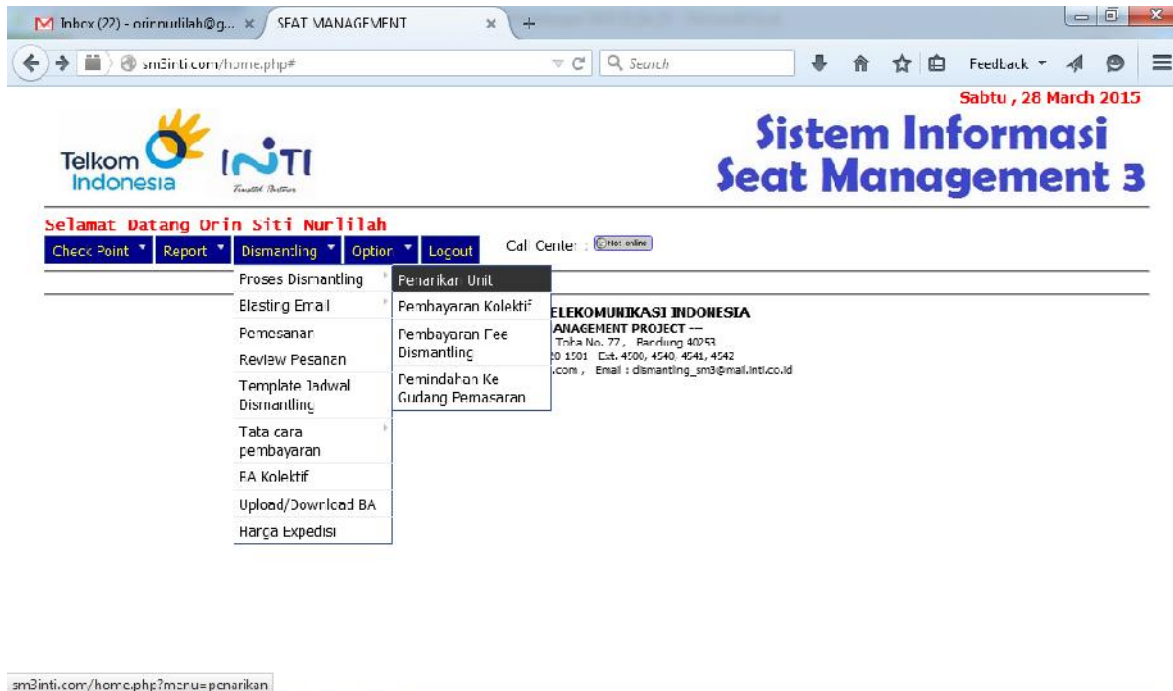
M Inbox (22) - orinnurlilah@g... ×
SEAT MANAGEMENT ×
+

sm3inti.com/home.php#
Search
FeedBack

Sabtu , 28 March 2015

Telkom Indonesia
INTI
Trusted Partner

Sistem Informasi
Seat Management 3

Selamat Datang Orin Siti Nurlilah

Check Point
Report
Dismantling
Option
Logout
Call Center :
Not online

Proses Dismantling
Blasting Email
Pemesanan
Review Pesanan
Template Jadwal Dismantling
Tata cara pembayaran
BA Kolektif
Upload/Download BA
Harga Expedisi

Penarikan Unit
Pembayaran Kolektif
Pembayaran Fee Dismantling
Pemindahan Ke Gudang Pemasaran

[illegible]ELEKOMUNIKASI INDONESIA
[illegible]ANAGEMENT PROJECT ---
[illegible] Toha No. 77 , Bandung 40253
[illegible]20 1501 Ext. 4500, 4540, 4541, 4542
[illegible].com , Email : dismantling_sm3@mail.inti.co.id

sm3inti.com/home.php?menu=penarikan